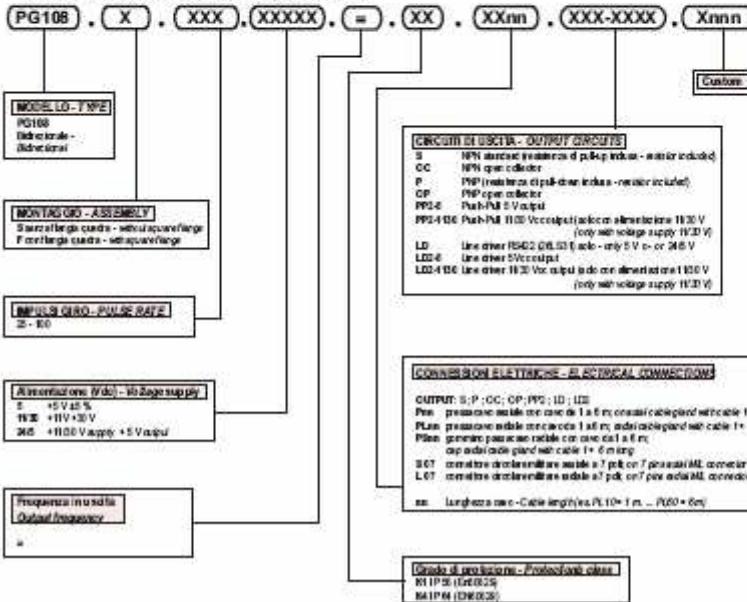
PG108 . X . XXX . XXXXX . = . XX . XXnn . XXX-XXXX . Xnnn

Custom

MODELLO - TYPE
PG108
Bidirezionale -
Bidirectional

MONTAGGIO - ASSEMBLY
S senza flangia quadra - without square flange
F con flangia quadra - with square flange

IMPULSI GIRO - PULSE RATE
25 - 100

Alimentazione (Vdc) - Voltage supply
5 +5 V ±5 %
1130 +11V ÷30 V
245 +11/30 V supply - 5 V output

Frequenza in uscita
Output frequency
=

CIRCUITI DI USCITA - OUTPUT CIRCUITS
S NPN standard (resistenza di pull-up inclusa - resistor included)
OC NPN open collector
P PNP (resistenza di pull-down inclusa - resistor included)
CP PNP open collector
PP2-5 Push-Pull 5 V output
PP2-1130 Push-Pull 11/30 Vcc output (solo con alimentazione 11/30 V (only with voltage supply 11/30 V)
LD Line driver RS422 (26LS31) (solo - only 5 V o- or 245 V
LD2-5 Line driver 5 Vcc output
LD2-1130 Line driver 11/30 Vcc output (solo con alimentazione 11/30 V (only with voltage supply 11/30 V)

CONNESSIONI ELETTRICHE - ELECTRICAL CONNECTIONS
OUTPUT: S ; P ; OC ; CP ; PP2 ; LD ; LD2
Pnn pressacavo assiale con cavo da 1 a 6 m; cavo assiale cablegland with cable 1
PLnn pressacavo radiale con cavo da 1 a 6 m; radial cablegland with cable 1÷
PRnn gommino pressacavo radiale con cavo da 1 a 6 m; cap radial cable gland with cable 1÷ 6 m long
S07 connettore circolare militare assiale a 7 poli; on 7 pins axial ML connector
L07 connettore circolare militare radiale a 7 poli; on 7 pins radial ML connector

nn lunghezza cavo - Cable length (es.PL10 = 1 m. ... PL60 = 6 m)

Grado di protezione - Protection class
N1 IP 50 (EN60529)
N4 IP 64 (EN60529)